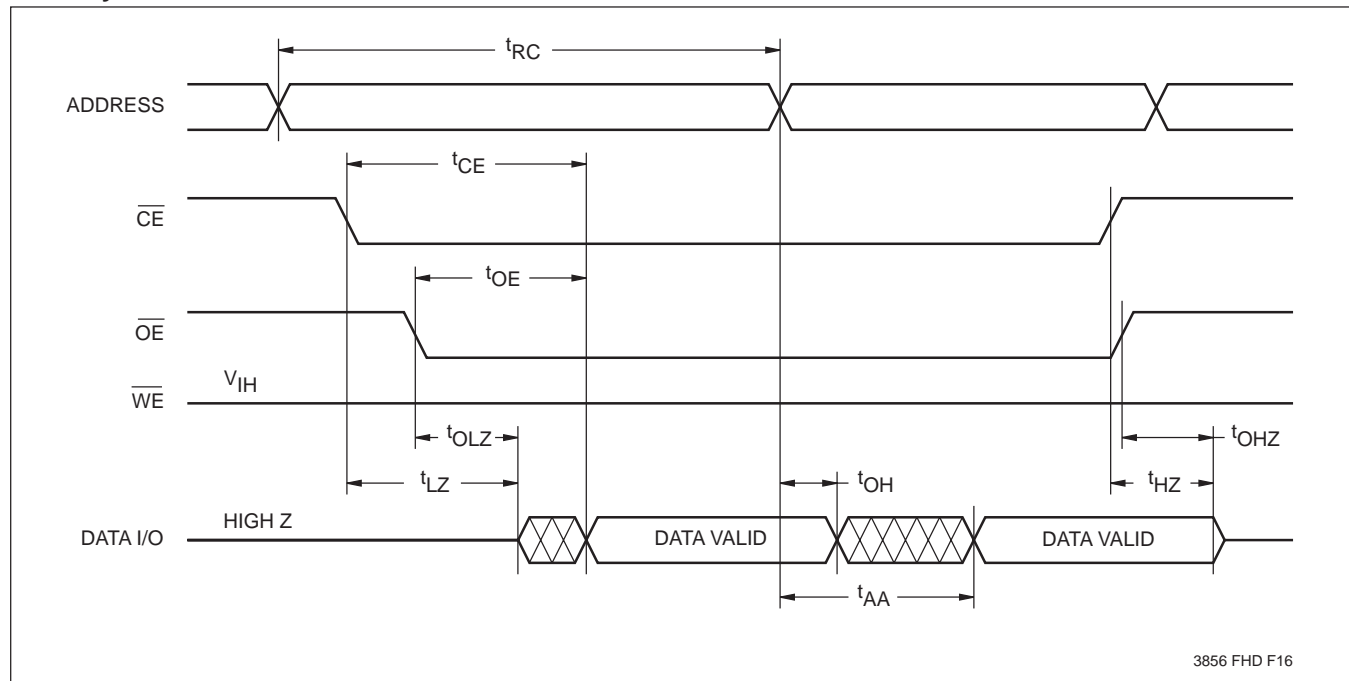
$t_{RC}$

ADDRESS

$t_{CE}$

$\overline{CE}$

$t_{OE}$

$\overline{OE}$

$V_{IH}$

$\overline{WE}$

$t_{OLZ}$

$t_{OHZ}$

$t_{LZ}$

$t_{OH}$

$t_{HZ}$

DATA I/O

HIGH Z

DATA VALID

DATA VALID

$t_{AA}$

3856 FHD F16